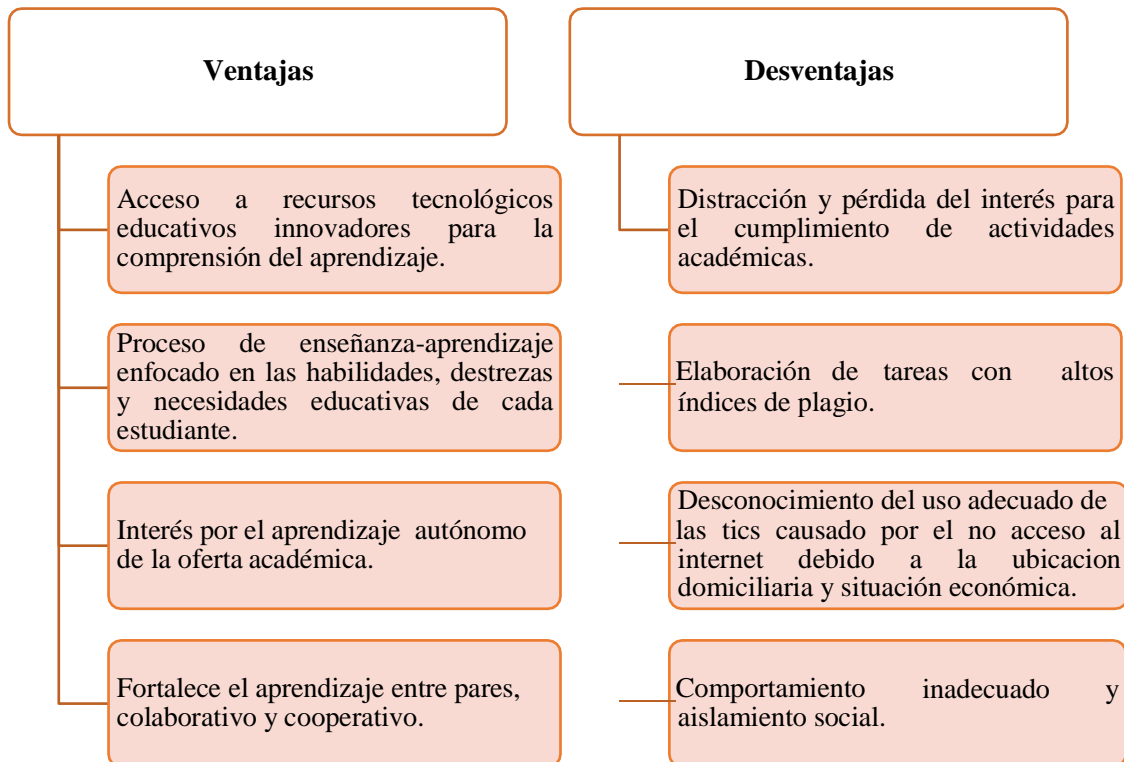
Ventajas

Acceso a recursos tecnológicos educativos innovadores para la comprensión del aprendizaje.

Proceso de enseñanza-aprendizaje enfocado en las habilidades, destrezas y necesidades educativas de cada estudiante.

Interés por el aprendizaje autónomo de la oferta académica.

Fortalece el aprendizaje entre pares, colaborativo y cooperativo.

Desventajas

Distracción y pérdida del interés para el cumplimiento de actividades académicas.

Elaboración de tareas con altos índices de plagio.

Desconocimiento del uso adecuado de las tics causado por el no acceso al internet debido a la ubicacion domiciliaria y situación económica.

Comportamiento inadecuado y aislamiento social.